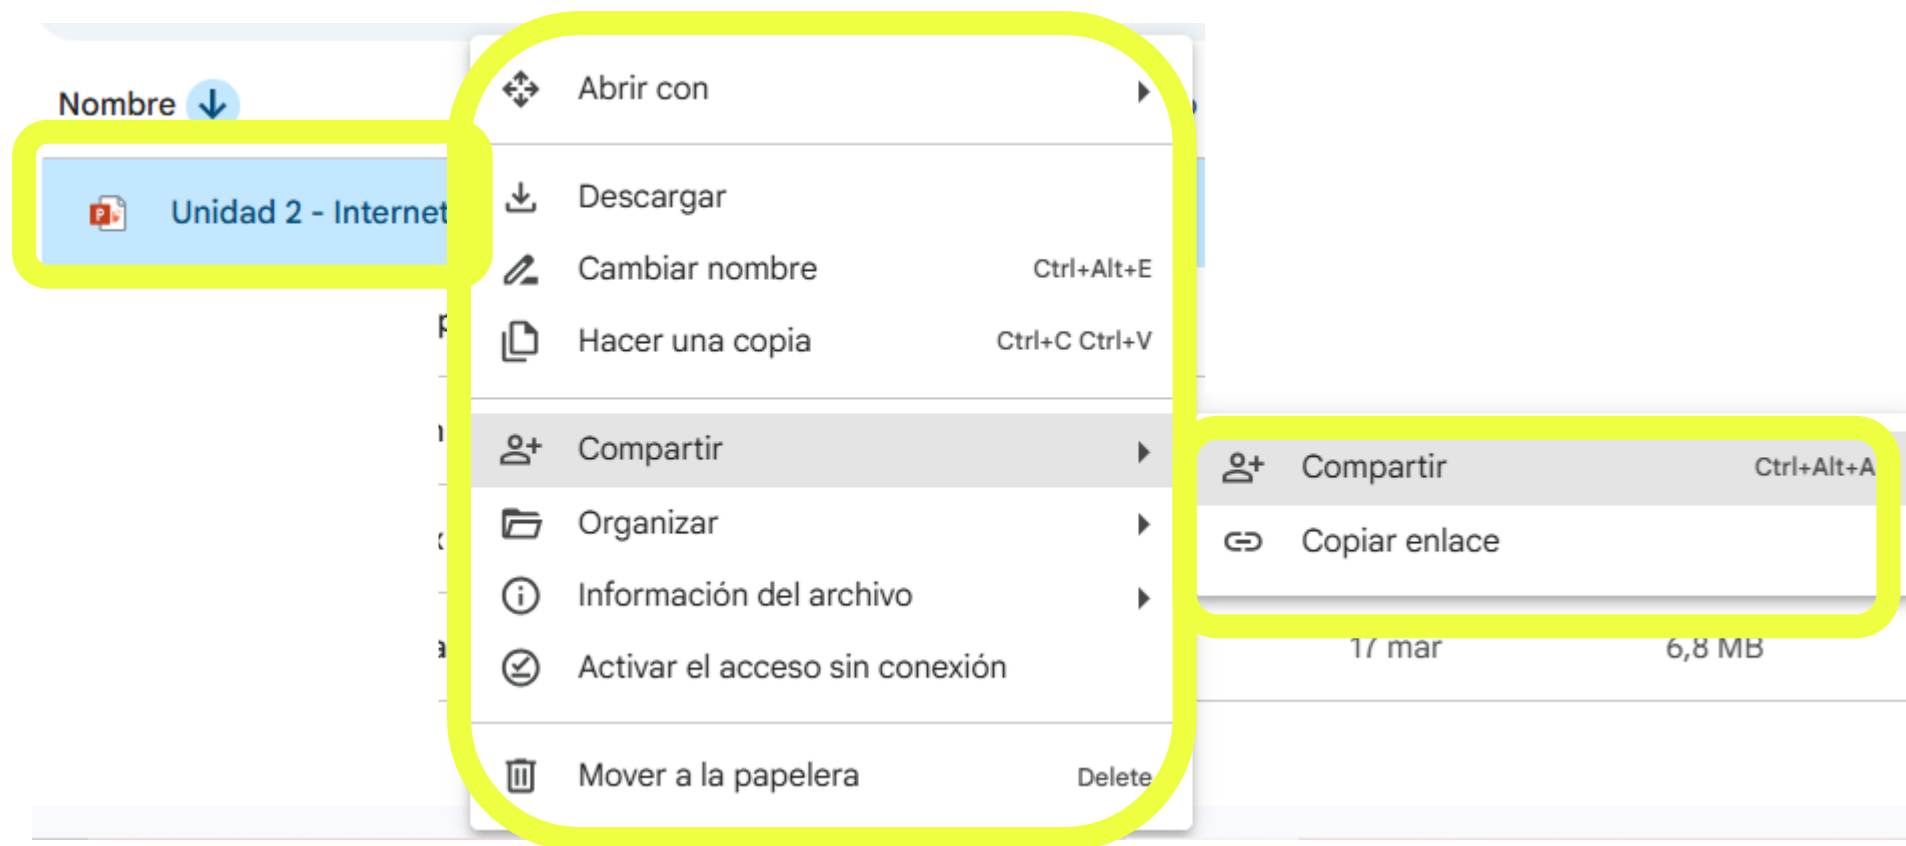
Nombre

Unidad 2 - Internet

Abrir con

Descargar

Cambiar nombre Ctrl+Alt+E

Hacer una copia Ctrl+C Ctrl+V

Compartir

Organizar

Información del archivo

Activar el acceso sin conexión

Mover a la papelera Delete

Compartir Ctrl+Alt+A

Copiar enlace

17 mar 6,8 MB